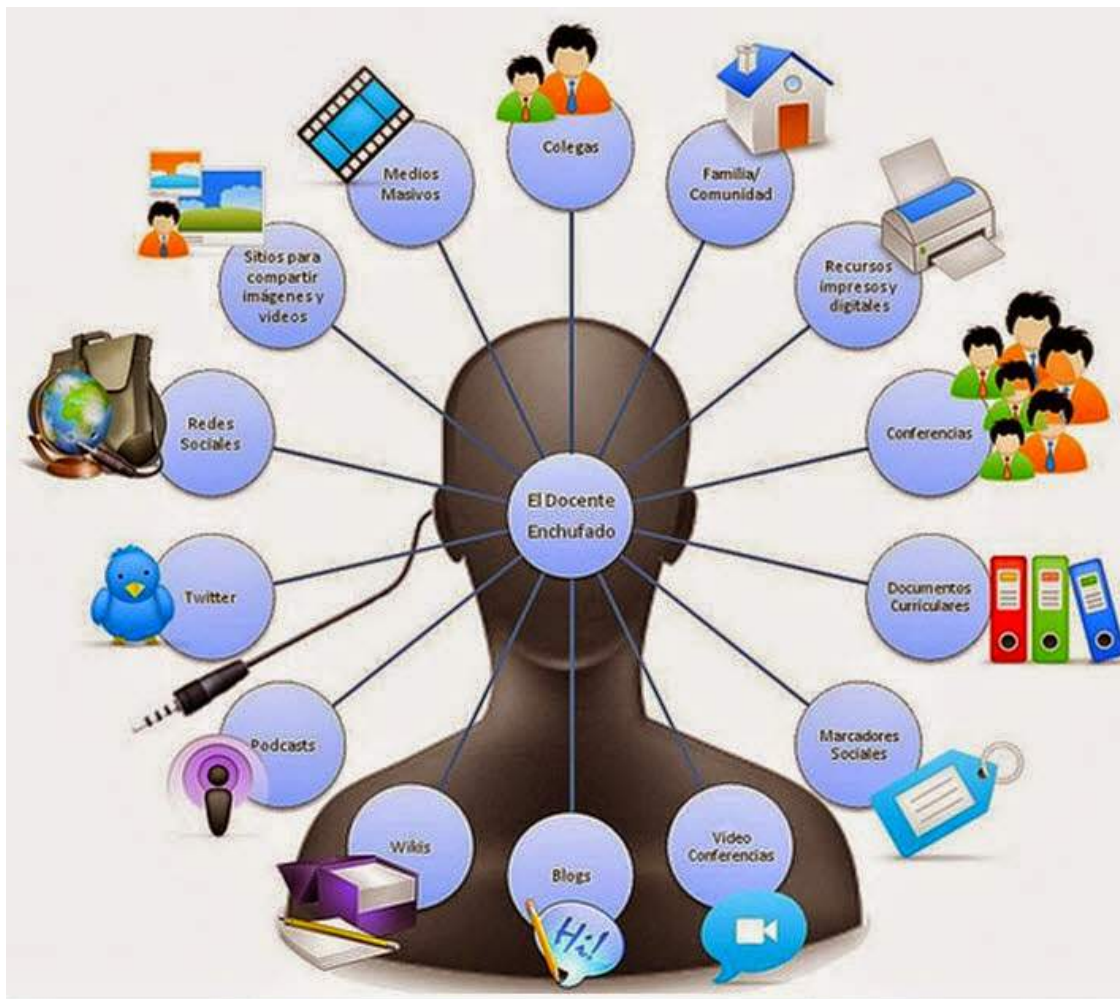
El Docente Enchufado

Medios Masivos

Colegas

Familia/ Comunidad

Sitios para compartir imágenes y videos

Recursos impresos y digitales

Redes Sociales

Conferencias

Twitter

Documentos Curriculares

Podcasts

Marcadores Sociales

Wikis

Blogs

Video Conferencias

Hi!